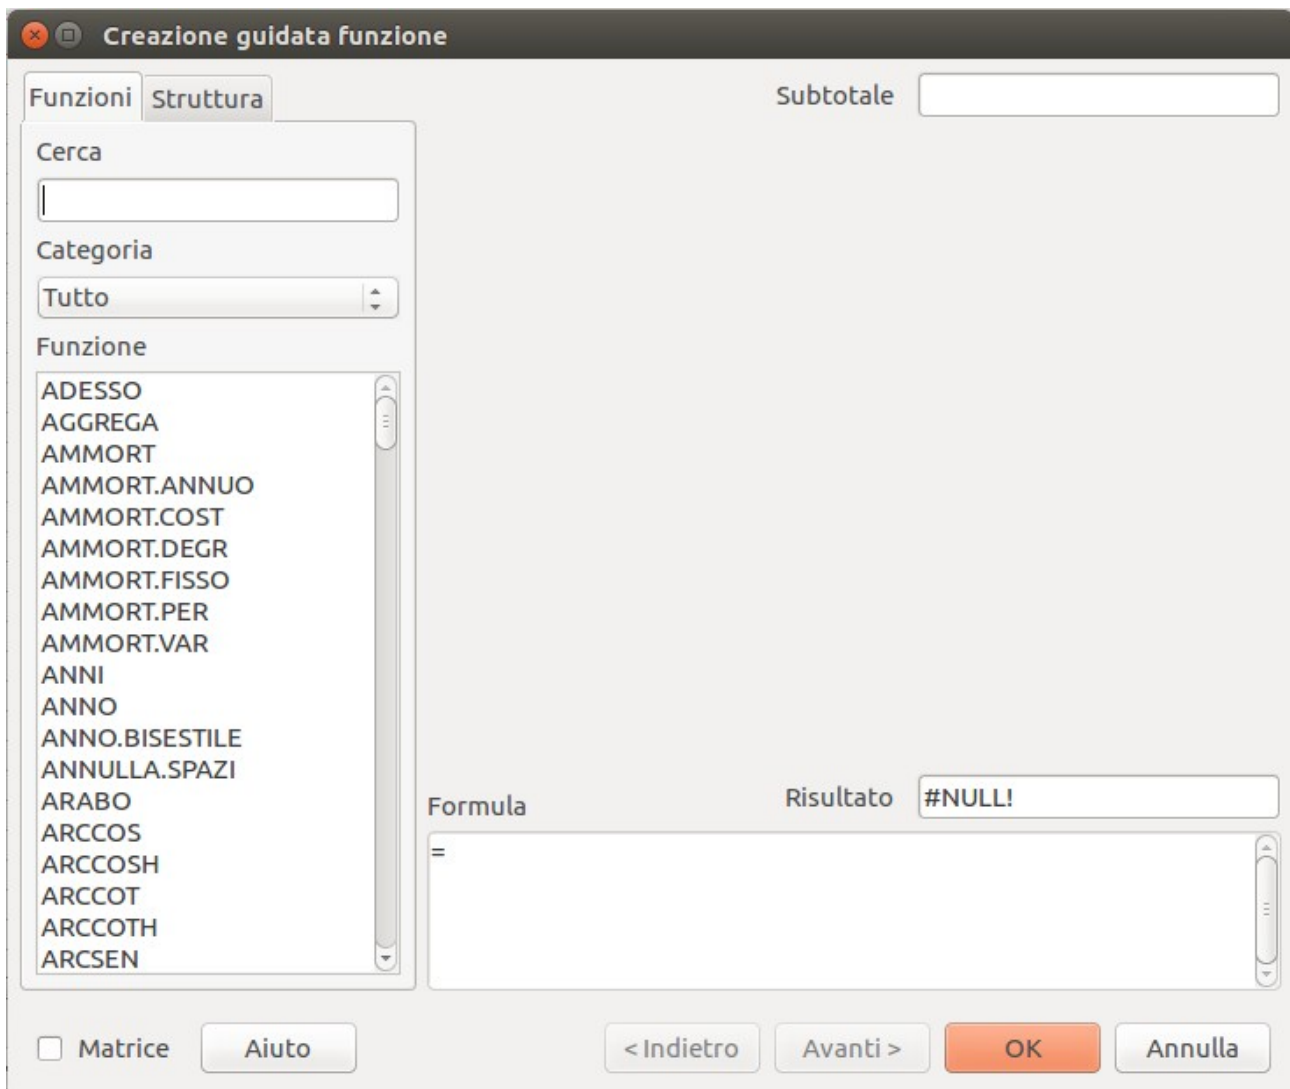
Creazione guidata funzione

Funzioni Struttura

Subtotale

Cerca

Categoria

Tutto

Funzione

ADESSO
AGGREGA
AMMORT
AMMORT.ANNUO
AMMORT.COST
AMMORT.DEGR
AMMORT.FISSO
AMMORT.PER
AMMORT.VAR
ANNI
ANNO
ANNO.BISESTILE
ANNULLA.SPAZI
ARABO
ARCCOS
ARCCOSH
ARCCOT
ARCCOTH
ARCSEN

Formula

Risultato #NULL!

=

Matrice Aiuto

< Indietro Avanti > OK Annulla